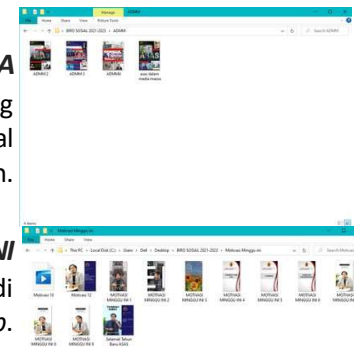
Manage ADMIN
File Home Share View Picture Tools
BIRO SOSIAL 2021-2023 > ADMIN
Search ADMIN
ADMIN 2
ADMIN 3
ADMIN
susu Admin media Instax
A
g
al
n.
4 items
Motivasi Minggu ini
File Home Share View
This PC > Local Disk (C:) > Users > Dell > Desktop > BIRO SOSIAL 2021-2023 > Motivasi Minggu ini
Search Motivasi
Motivasi 13
Motivasi 12
MOTIVASI MINGGU INI 1
MOTIVASI MINGGU INI 2
MOTIVASI MINGGU INI 3
MOTIVASI MINGGU INI 4
MOTIVASI MINGGU INI 5
MOTIVASI MINGGU INI 6
MOTIVASI MINGGU INI 7
MOTIVASI MINGGU INI 8
MOTIVASI MINGGU INI 9
Selamat Tahun Baru KSAS
I
di
p.